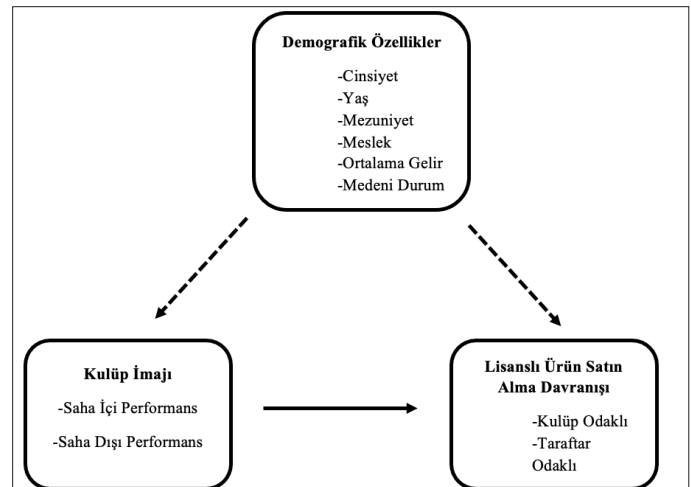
Demografik Özellikler

-Cinsiyet
-Yaş
-Mezuniyet
-Meslek
-Ortalama Gelir
-Medeni Durum

Kulüp İmajı

-Saha İçi Performans

-Saha Dışı Performans

Lisanslı Ürün Satın Alma Davranışı

-Kulüp Odaklı
-Taraftar Odaklı